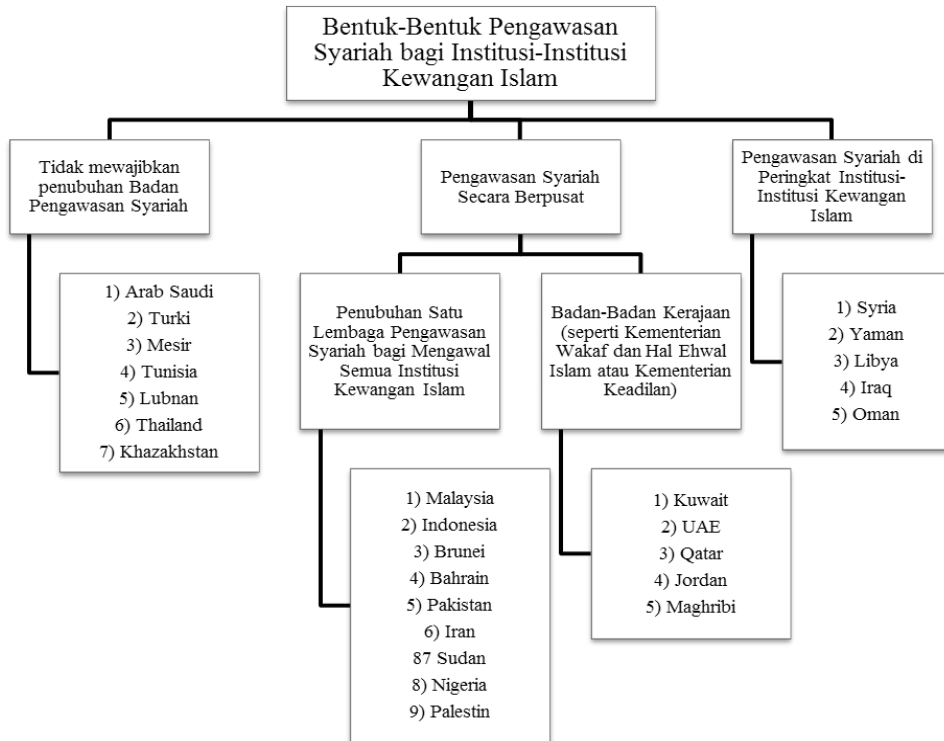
Bentuk-Bentuk Pengawasan Syariah bagi Institusi-Institusi Kewangan Islam

Tidak mewajibkan penubuhan Badan Pengawasan Syariah

1) Arab Saudi
2) Turki
3) Mesir
4) Tunisia
5) Lubnan
6) Thailand
7) Khazakhstan

Pengawasan Syariah Secara Berpusat

Penubuhan Satu Lembaga Pengawasan Syariah bagi Mengawal Semua Institusi Kewangan Islam

1) Malaysia
2) Indonesia
3) Brunei
4) Bahrain
5) Pakistan
6) Iran
87 Sudan
8) Nigeria
9) Palestin

Badan-Badan Kerajaan (seperti Kementerian Wakaf dan Hal Ehwal Islam atau Kementerian Keadilan)

1) Kuwait
2) UAE
3) Qatar
4) Jordan
5) Maghribi

Pengawasan Syariah di Peringkat Institusi-Institusi Kewangan Islam

1) Syria
2) Yaman
3) Libya
4) Iraq
5) Oman